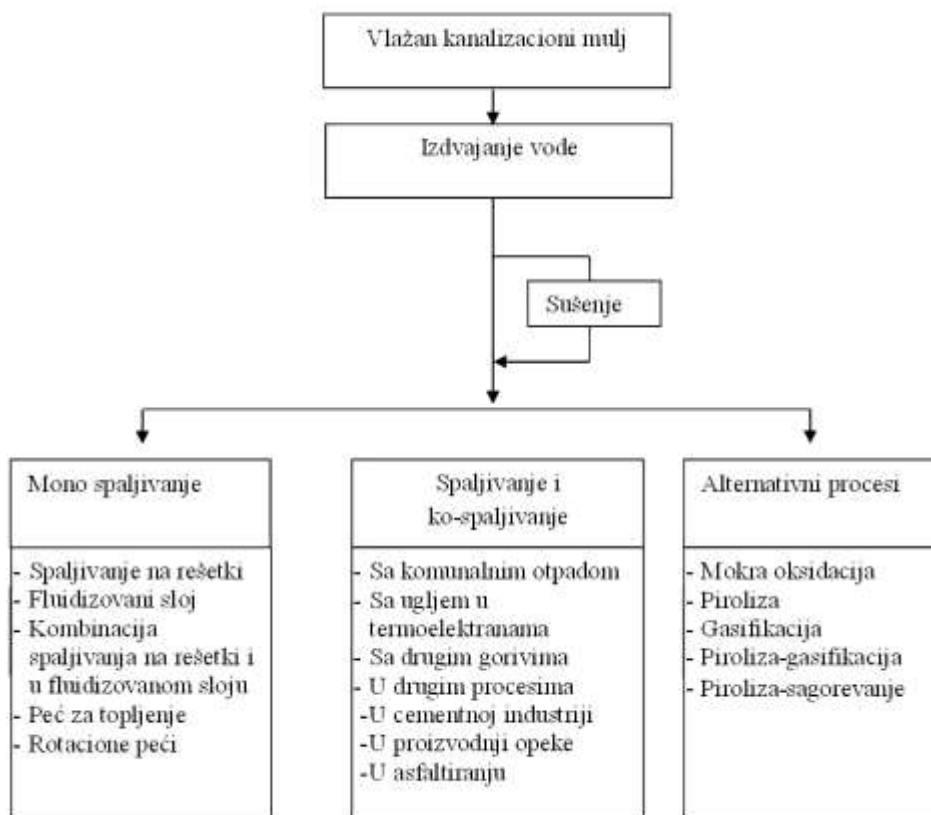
Vlažan kanalizacioni mulj

Izdvajanje vode

Sušenje

Mono spaljivanje

- Spaljivanje na rešetki
- Fluidizovani sloj
- Kombinacija spaljivanja na rešetki i u fluidizovanom sloju
- Peć za topljenje
- Rotacione peći

Spaljivanje i ko-spaljivanje

- Sa komunalnim otpadom
- Sa ugljem u termoelektranama
- Sa drugim gorivima
- U drugim procesima
-U cementnoj industriji
-U proizvodnji opeke
-U asfaltiranju

Alternativni procesi

- Mokra oksidacija
- Piroliza
- Gasifikacija
- Piroliza-gasifikacija
- Piroliza-sagorevanje